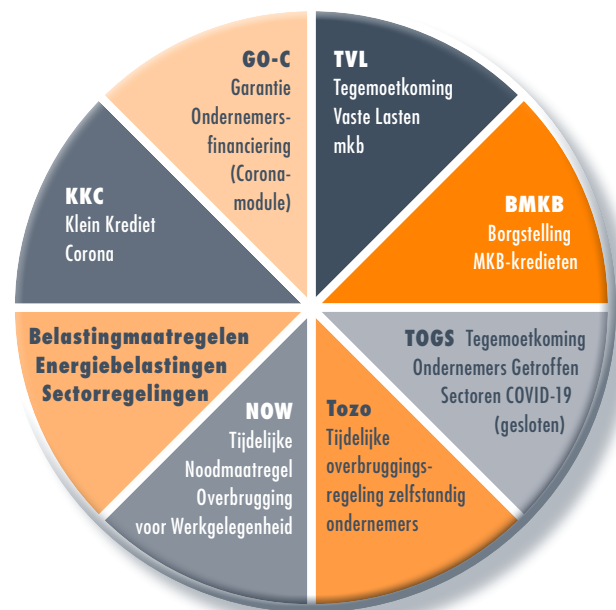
TVL
Tegemoetkoming Vaste Lasten mkb

BMKB
Borgstelling MKB-kredieten

TOGS Tegemoetkoming Ondernemers Getroffen Sectoren COVID-19 (gesloten)

Tozo
Tijdelijke overbruggingsregeling zelfstandig ondernemers

NOW
Tijdelijke Noodmaatregel Overbrugging voor Werkgelegenheid

Belastingmaatregelen
Energiebelastingen
Sectorregelingen

KKC
Klein Krediet Corona

GO-C
Garantie Ondernemersfinanciering (Coronamodule)